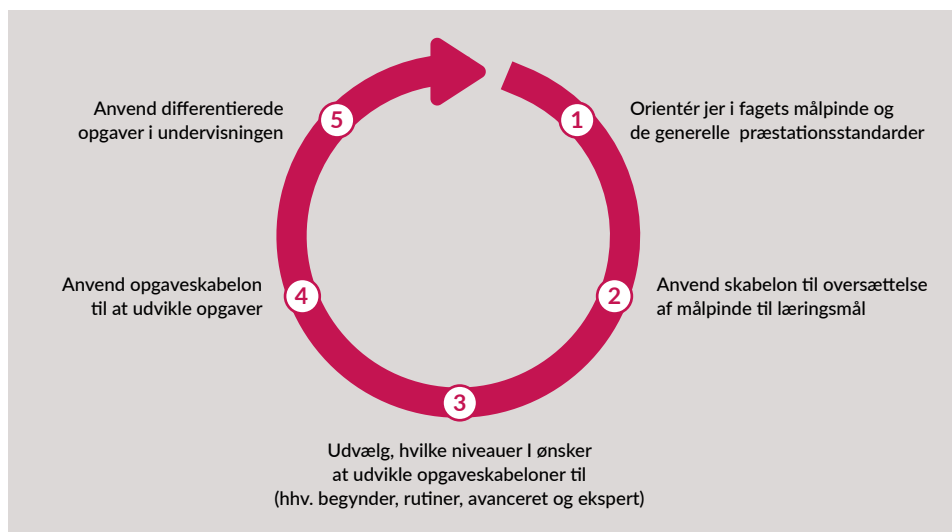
1
Orientér jer i fagets målpinde og de generelle præstationsstandarder

2
Anvend skabelon til oversættelse af målpinde til læringsmål

3
Udvælg, hvilke niveauer I ønsker at udvikle opgaveskabeloner til (hhv. begynder, rutiner, avanceret og ekspert)

4
Anvend opgaveskabelon til at udvikle opgaver

5
Anvend differentierede opgaver i undervisningen